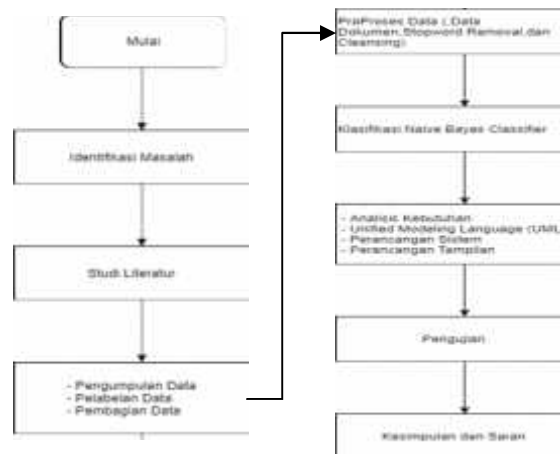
Mulai

Identifikasi Masalah

Studi Literatur

- Pengumpulan Data
- Pelabelan Data
- Pembagian Data

PraProses Data (.Data Dokumen,Stopword Removal,dan Cleansing)

Klasifikasi Naive Bayes Classifier

- Analisis Kebutuhan
- Unified Modeling Language (UML)
- Perancangan Sistem
- Perancangan Tampilan

Pengujian

Kesimpulan dan Saran